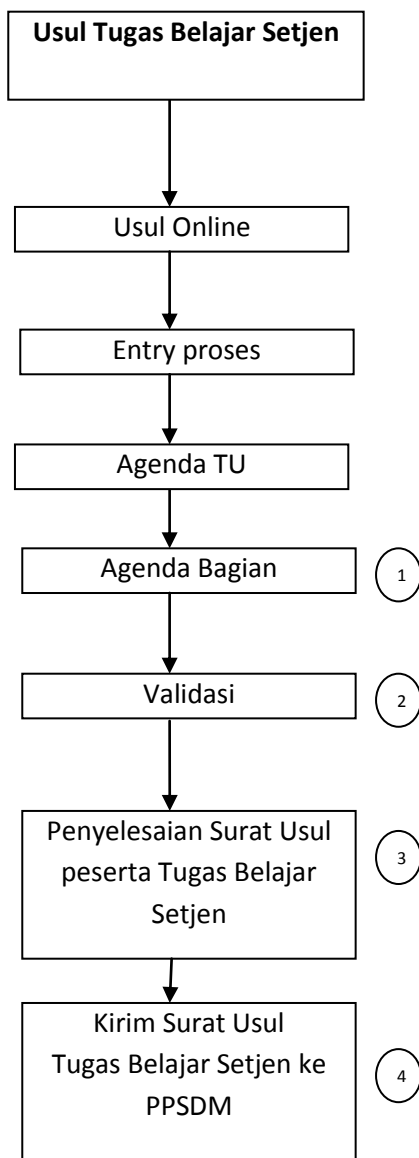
Usul Tugas Belajar Setjen

Usul Online

Entry proses

Agenda TU

Agenda Bagian

1

Validasi

2

Penyelesaian Surat Usul peserta Tugas Belajar Setjen

3

Kirim Surat Usul Tugas Belajar Setjen ke PPSDM

4